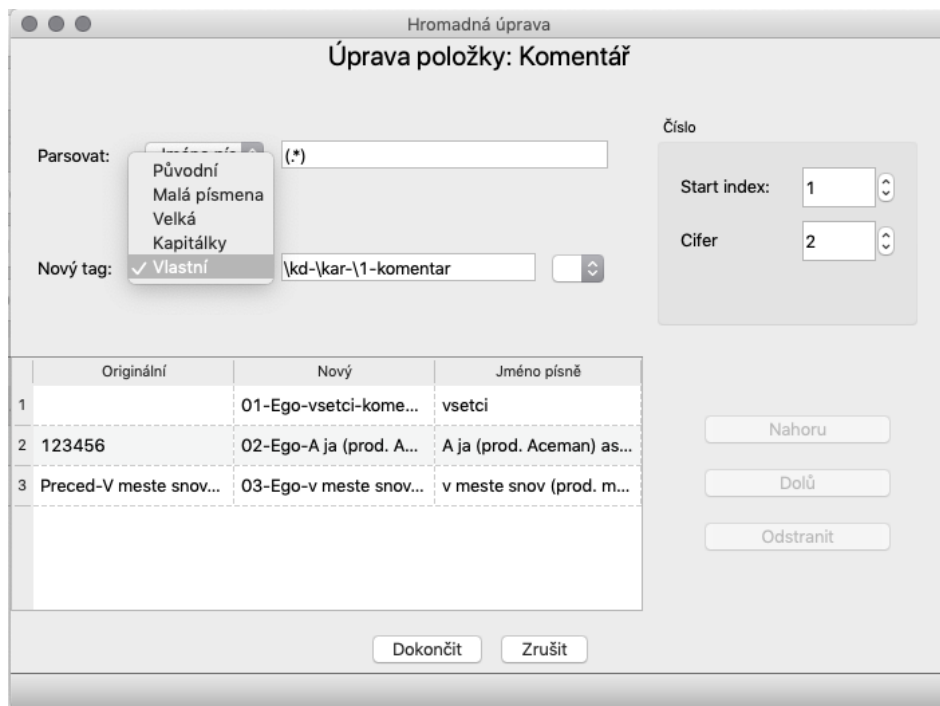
Hromadná úprava

Úprava položky: Komentář

Parsovat: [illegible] (.*)

Původní
Malá písmena
Velká
Kapitálky
✓ Vlastní

Nový tag: \kd-\kar-\1-komentar

Číslo

Start index: 1

Cifer 2

| | Originální | Nový | Jméno písně |
|---|---|---|---|
| 1 | | 01-Ego-vsetci-kome... | vsetci |
| 2 | 123456 | 02-Ego-A ja (prod. A... | A ja (prod. Aceman) as... |
| 3 | Preced-V meste snov... | 03-Ego-v meste snov... | v meste snov (prod. m... |

Nahoru

Dolů

Odstranit

Dokončit Zrušit